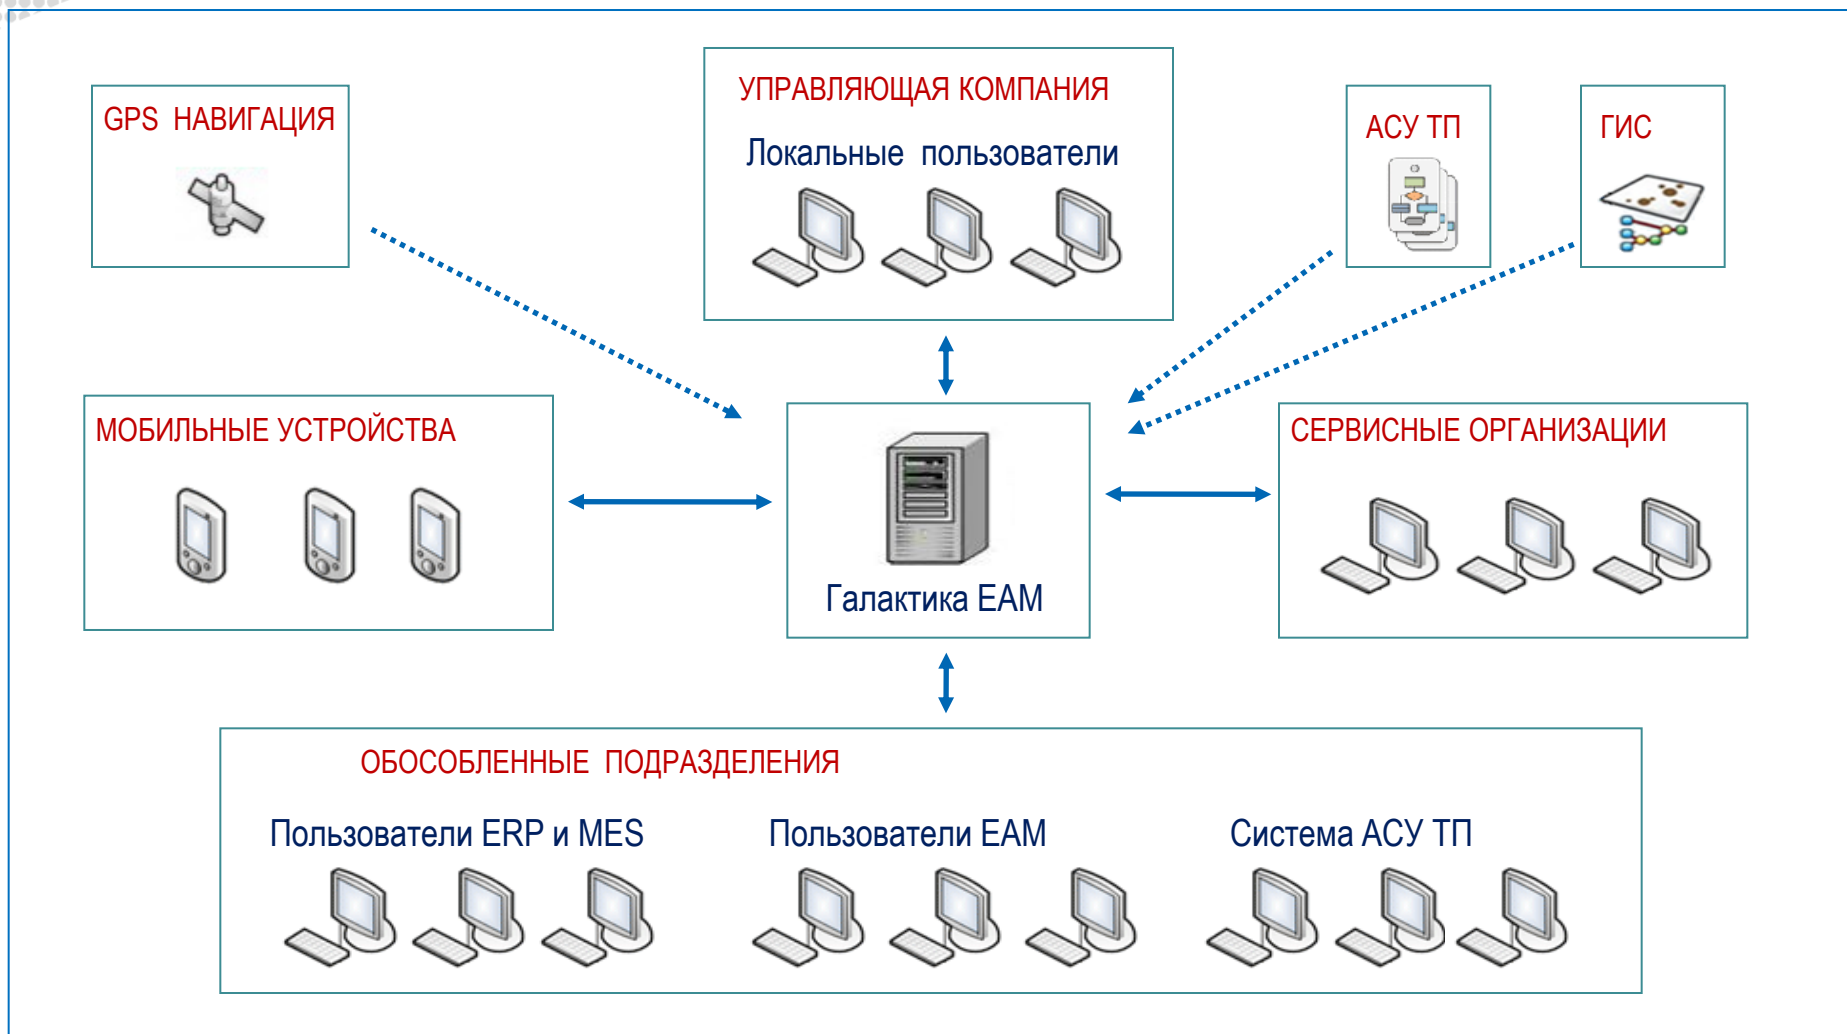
GPS НАВИГАЦИЯ

УПРАВЛЯЮЩАЯ КОМПАНИЯ

Локальные пользователи

АСУ ТП

ГИС

МОБИЛЬНЫЕ УСТРОЙСТВА

Галактика ЕАМ

СЕРВИСНЫЕ ОРГАНИЗАЦИИ

ОБОСОБЛЕННЫЕ ПОДРАЗДЕЛЕНИЯ

Пользователи ERP и MES

Пользователи ЕАМ

Система АСУ ТП